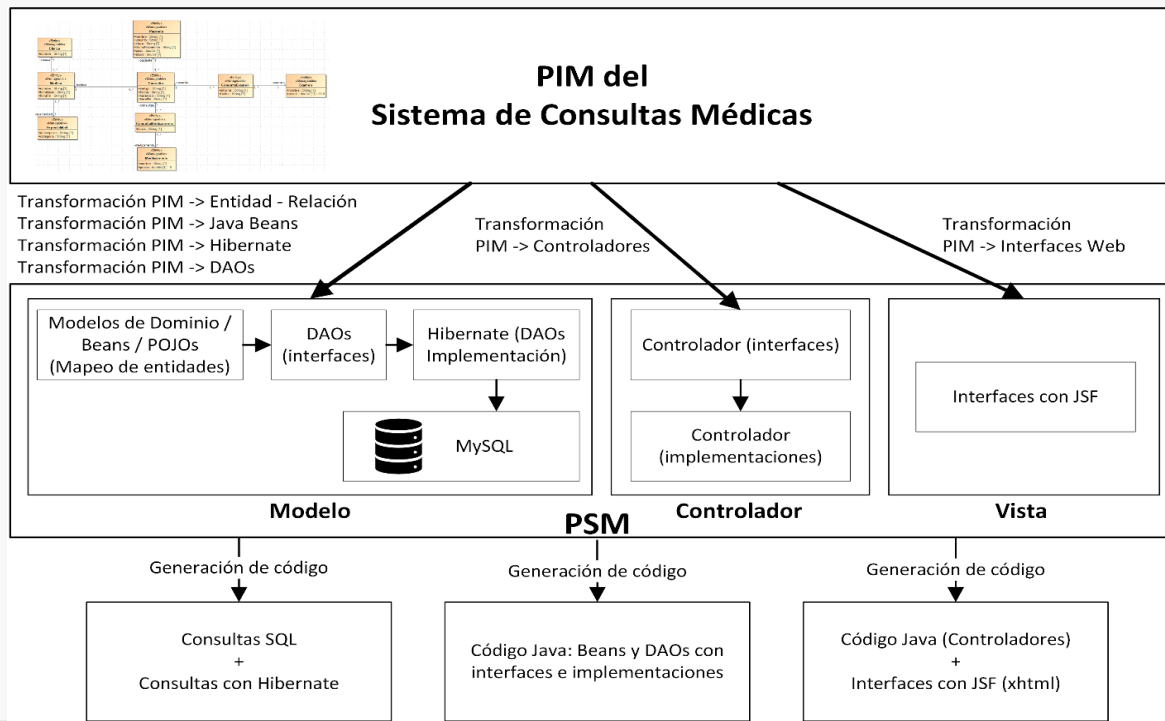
PIM del
Sistema de Consultas Médicas

Transformación PIM -> Entidad - Relación
Transformación PIM -> Java Beans
Transformación PIM -> Hibernate
Transformación PIM -> DAOs

Transformación
PIM -> Controladores

Transformación
PIM -> Interfaces Web

Modelos de Dominio / Beans / POJOs (Mapeo de entidades)

DAOs (interfaces)

Hibernate (DAOs Implementación)

MySQL

Modelo

Controlador (interfaces)

Controlador (implementaciones)

Controlador

Interfaces con JSF

Vista

PSM

Generación de código

Generación de código

Generación de código

Consultas SQL
+
Consultas con Hibernate

Código Java: Beans y DAOs con interfaces e implementaciones

Código Java (Controladores)
+
Interfaces con JSF (xhtml)